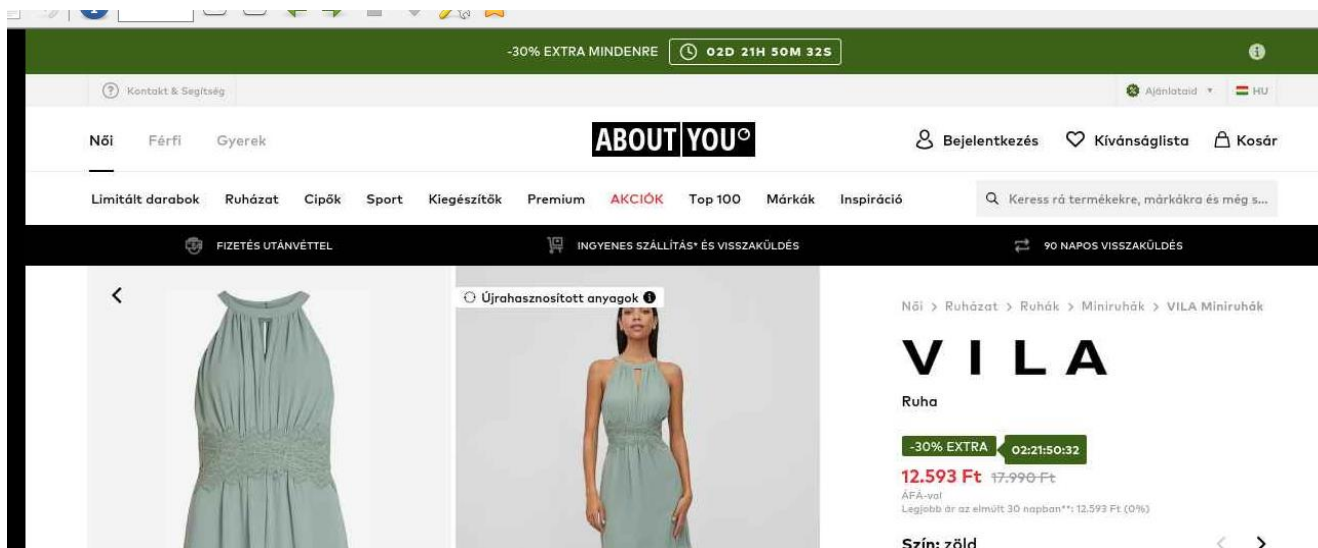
-30% EXTRA MINDENRE 02D 21H 50M 32S

Kontakt & Segítség

Ajánlataid HU

Női Férfi Gyerek

ABOUT YOU

Bejelentkezés Kívánságlista Kosár

Limitált darabok Ruházat Cipők Sport Kiegészítők Premium AKCIÓK Top 100 Márkák Inspiráció

Keress rá termékekre, márkákra és még s...

FIZETÉS UTÁNVÉTTEL

INGYENES SZÁLLÍTÁS* ÉS VISSZAKÜLDÉS

90 NAPOS VISSZAKÜLDÉS

Újrahasznosított anyagok

Női > Ruházat > Ruhák > Miniruhák > VILA Miniruhák

VILA

Ruha

-30% EXTRA 02:21:50:32

12.593 Ft 17.990 Ft

ÁFÁ-val

Legjobb ár az elmúlt 30 napban**: 12.593 Ft (0%)

Szín: zöld